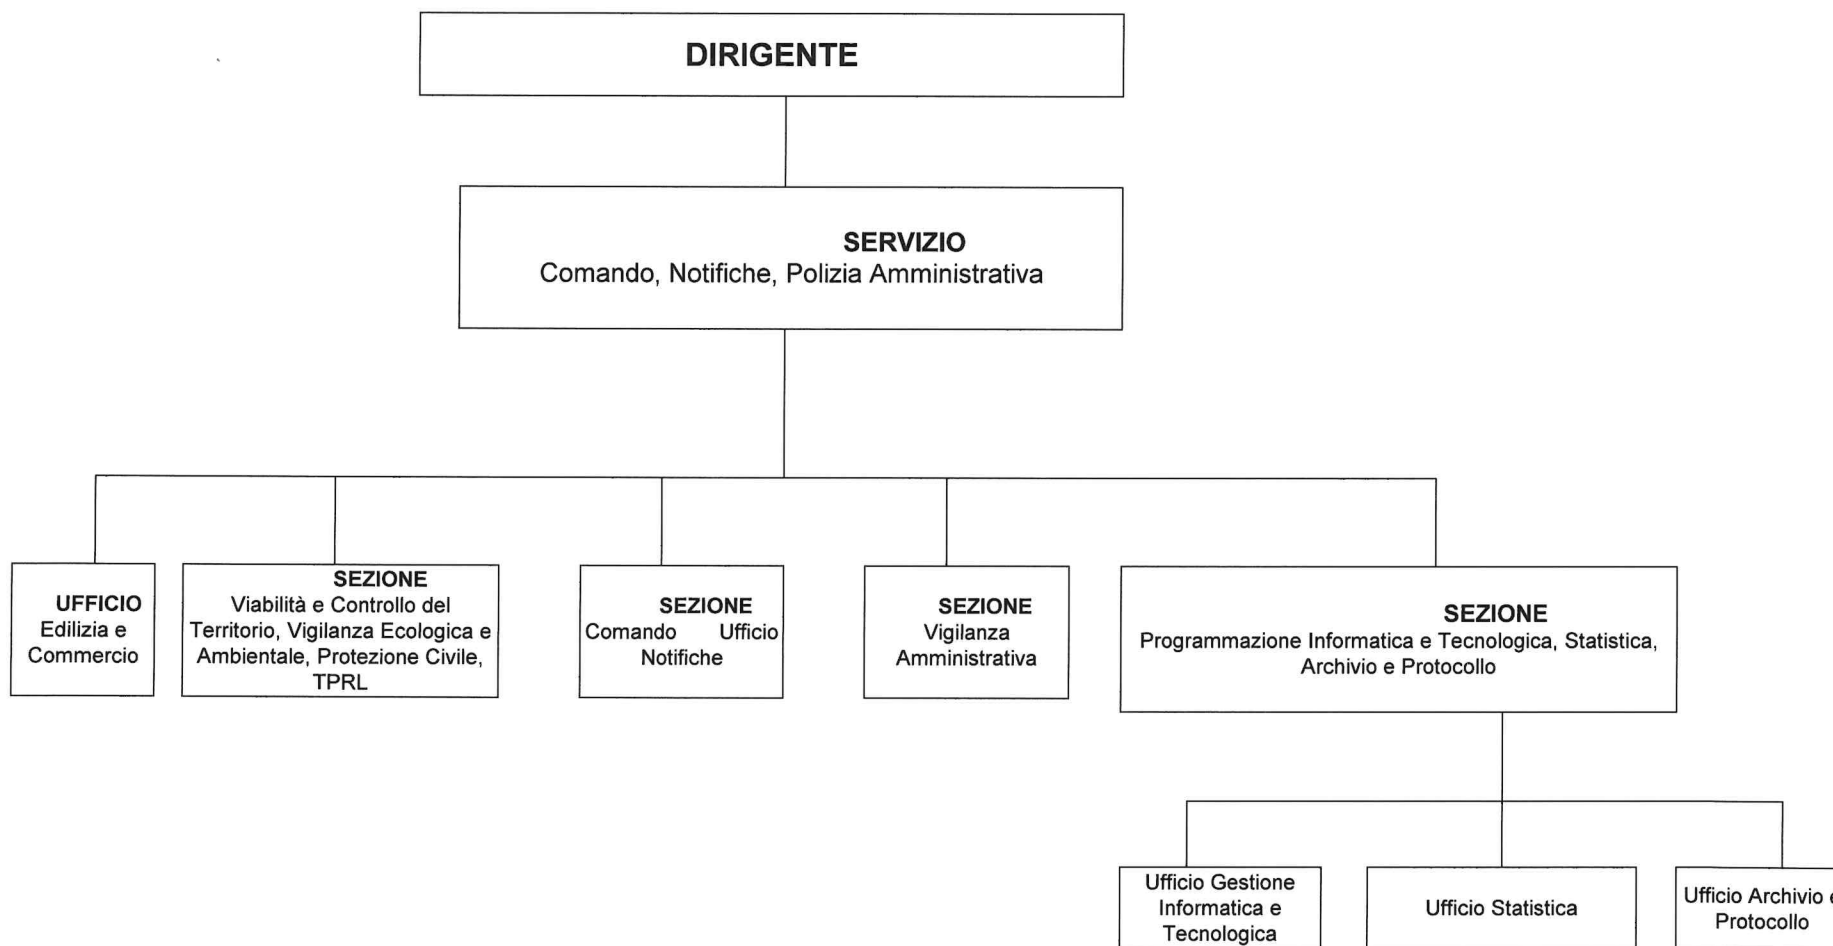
DIRIGENTE

SERVIZIO
Comando, Notifiche, Polizia Amministrativa

UFFICIO
Edilizia e Commercio

SEZIONE
Viabilità e Controllo del Territorio, Vigilanza Ecologica e Ambientale, Protezione Civile, TPRL

SEZIONE
Comando Ufficio Notifiche

SEZIONE
Vigilanza Amministrativa

SEZIONE
Programmazione Informatica e Tecnologica, Statistica, Archivio e Protocollo

Ufficio Gestione Informatica e Tecnologica

Ufficio Statistica

Ufficio Archivio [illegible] Protocollo